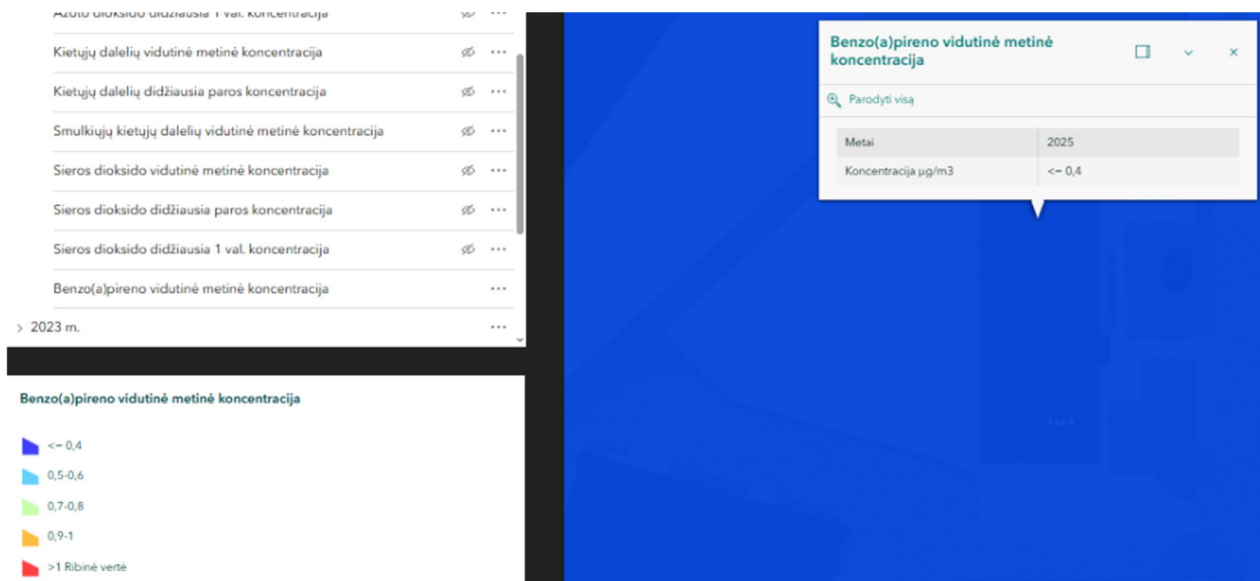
Azoto dioksido didžiausia 1 val. koncentracija ···

Kietųjų dalelių vidutinė metinė koncentracija ···

Kietųjų dalelių didžiausia paros koncentracija ···

Smulkiųjų kietųjų dalelių vidutinė metinė koncentracija ···

Sieros dioksido vidutinė metinė koncentracija ···

Sieros dioksido didžiausia paros koncentracija ···

Sieros dioksido didžiausia 1 val. koncentracija ···

Benzo(a)pireno vidutinė metinė koncentracija ···

> 2023 m. ···

Benzo(a)pireno vidutinė metinė koncentracija

<= 0,4

0,5-0,6

0,7-0,8

0,9-1

>1 Ribinė vertė

Benzo(a)pireno vidutinė metinė koncentracija

Parodyti visą

| Metai | 2025 |
|---|---|
| Koncentracija µg/m3 | <= 0,4 |

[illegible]